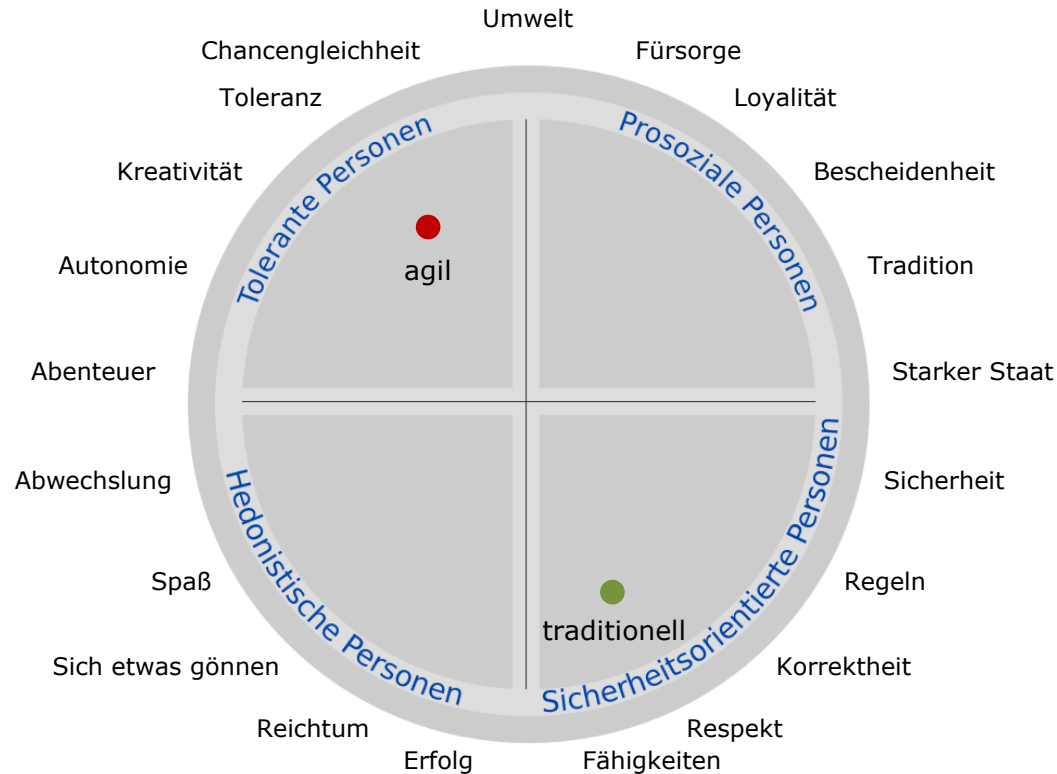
Umwelt
Chancengleichheit
Fürsorge
Toleranz
Loyalität
Kreativität
Bescheidenheit
Autonomie
Tradition
Abenteuer
Starker Staat
Abwechslung
Sicherheit
Spaß
Regeln
Sich etwas gönnen
Korrektheit
Reichtum
Respekt
Erfolg
Fähigkeiten

Tolerante Personen
Prosoziale Personen
Hedonistische Personen
Sicherheitsorientierte Personen

agil
traditionell